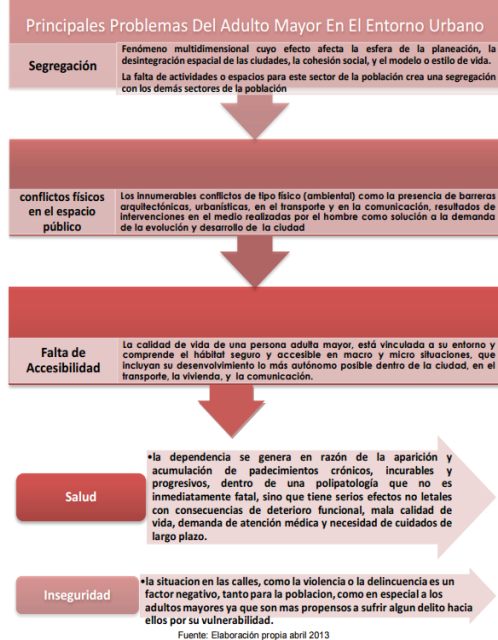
Principales Problemas Del Adulto Mayor En El Entorno Urbano

Segregación

Fenómeno multidimensional cuyo efecto afecta la esfera de la planeación, la desintegración espacial de las ciudades, la cohesión social, y el modelo o estilo de vida.

La falta de actividades o espacios para este sector de la población crea una segregación con los demás sectores de la población

conflictos físicos en el espacio público

Los innumerables conflictos de tipo físico (ambiental) como la presencia de barreras arquitectónicas, urbanísticas, en el transporte y en la comunicación, resultados de intervenciones en el medio realizadas por el hombre como solución a la demanda de la evolución y desarrollo de la ciudad

Falta de Accesibilidad

La calidad de vida de una persona adulta mayor, está vinculada a su entorno y comprende el hábitat seguro y accesible en macro y micro situaciones, que incluyan su desenvolvimiento lo más autónomo posible dentro de la ciudad, en el transporte, la vivienda, y la comunicación.

Salud

•la dependencia se genera en razón de la aparición y acumulación de padecimientos crónicos, incurables y progresivos, dentro de una polipatología que no es inmediatamente fatal, sino que tiene serios efectos no letales con consecuencias de deterioro funcional, mala calidad de vida, demanda de atención médica y necesidad de cuidados de largo plazo.

Inseguridad

•la situacion en las calles, como la violencia o la delincuencia es un factor negativo, tanto para la poblacion, como en especial a los adultos mayores ya que son mas propensos a sufrir algun delito hacia ellos por su vulnerabilidad.

Fuente: Elaboración propia abril 2013